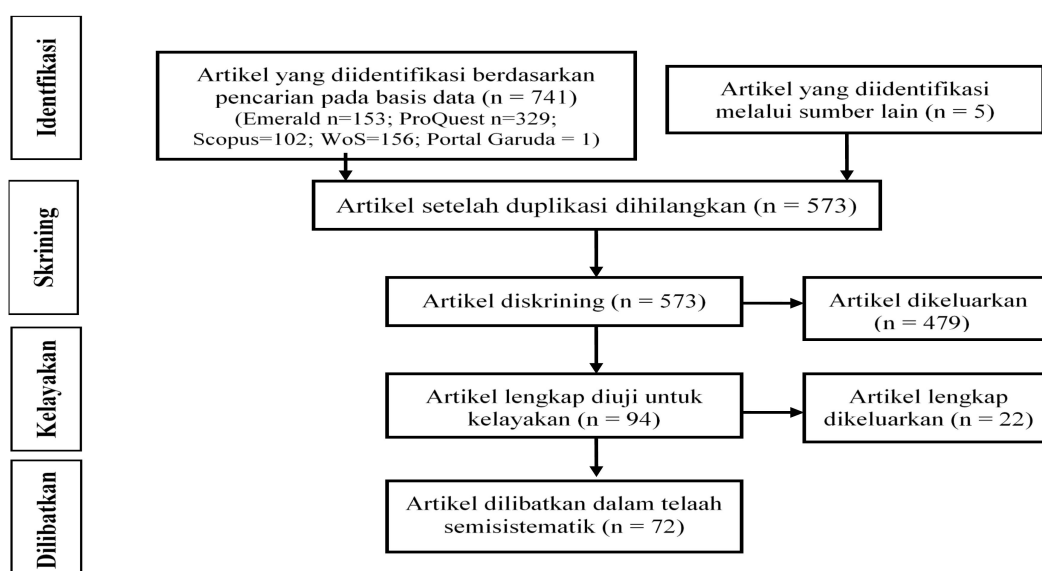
Identfikasi

Artikel yang diidentifikasi berdasarkan pencarian pada basis data (n = 741) (Emerald n=153; ProQuest n=329; Scopus=102; WoS=156; Portal Garuda = 1)

Artikel yang diidentifikasi melalui sumber lain (n = 5)

Skrining

Artikel setelah duplikasi dihilangkan (n = 573)

Artikel diskrining (n = 573)

Artikel dikeluarkan (n = 479)

Kelayakan

Artikel lengkap diuji untuk kelayakan (n = 94)

Artikel lengkap dikeluarkan (n = 22)

Dilibatkan

Artikel dilibatkan dalam telaah semisistematik (n = 72)